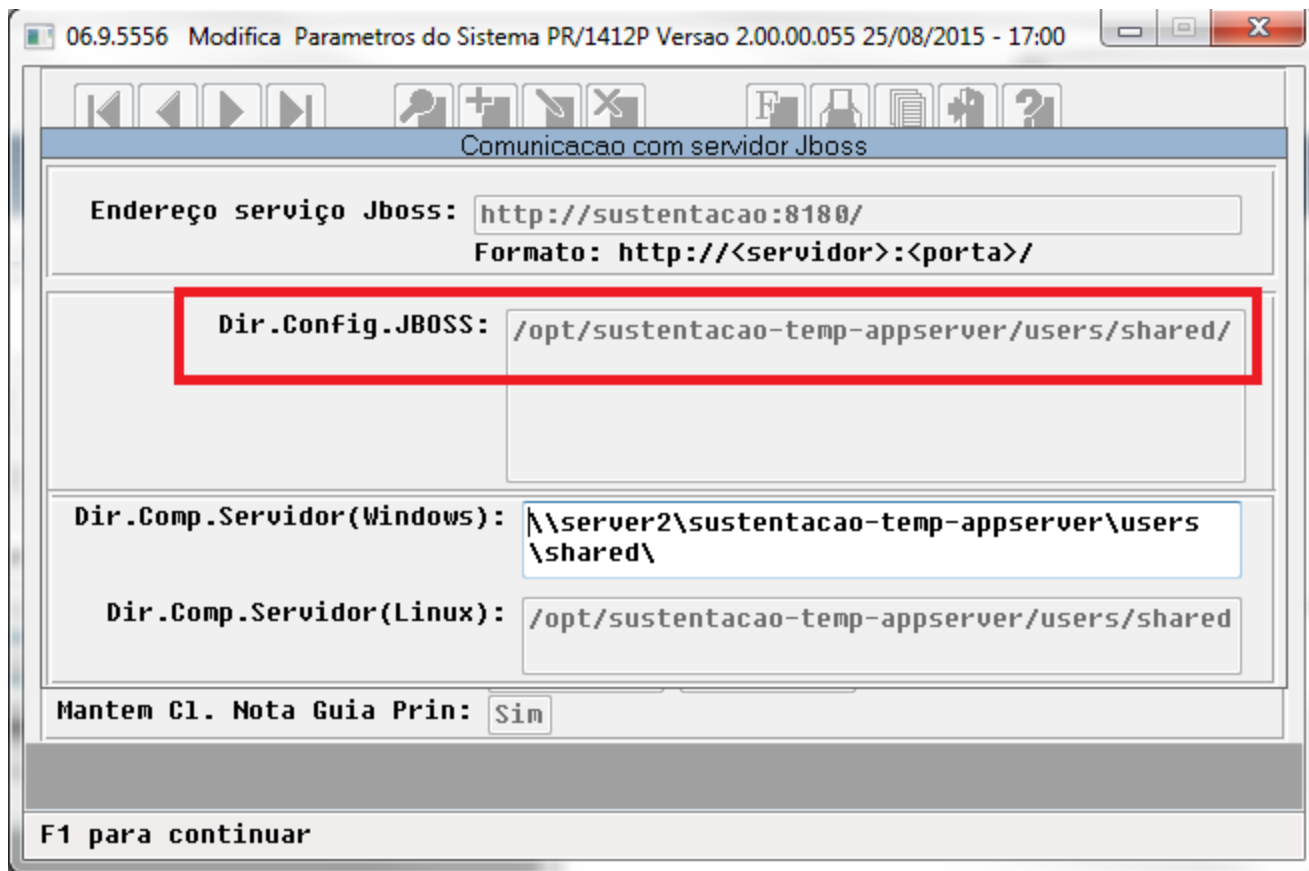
06.9.5556 Modifica Parametros do Sistema PR/1412P Versao 2.00.00.055 25/08/2015 - 17:00

Comunicacao com servidor Jboss

Endereço serviço Jboss: http://sustentacao:8180/
Formato: http://<servidor>:<porta>/

Dir.Config.JBOSS: /opt/sustentacao-temp-appserver/users/shared/

Dir.Comp.Servidor(Windows): \\server2\sustentacao-temp-appserver\users\shared\

Dir.Comp.Servidor(Linux): /opt/sustentacao-temp-appserver/users/shared

Mantem Cl. Nota Guia Prin: Sim

F1 para continuar